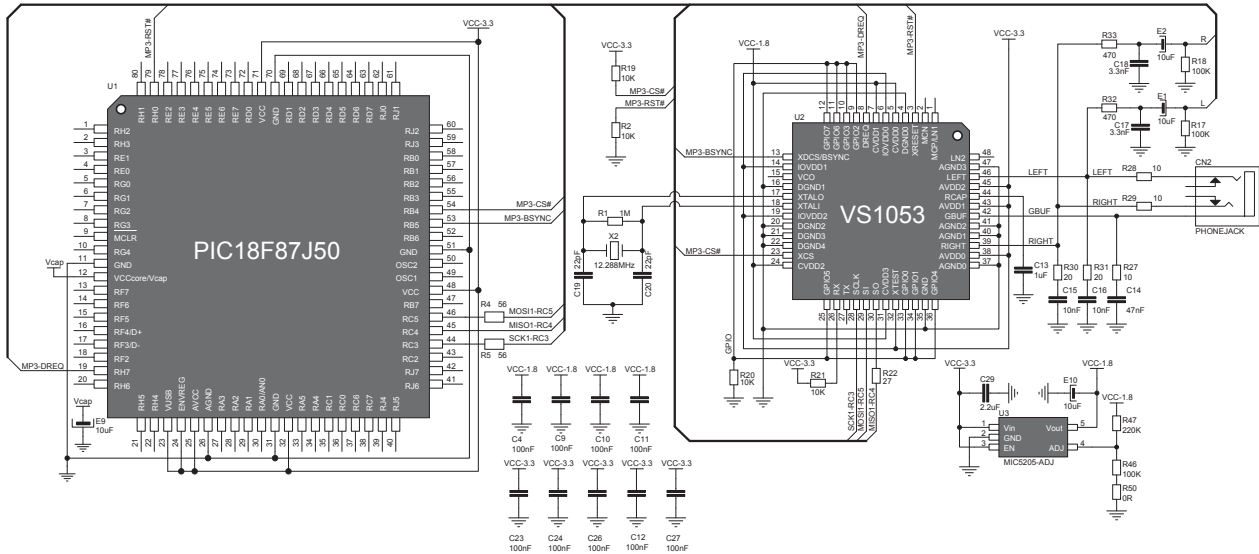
VCC-3.3
MP3-RST#
U1
80 79 78 77 76 75 74 73 72 71 70 69 68 67 66 65 64 63 62 61
RH1 RH0 RE2 RE3 RE4 RE5 RE6 RE7 RD0 VCC GND RD1 RD2 RD3 RD4 RD5 RD6 RD7 RJ0 RJ1
1 RH2
2 RH3
3 RE1
4 RE0
5 RG0
6 RG1
7 RG2
8 RG3
9 MCLR
10 RG4
11 GND
12 VCCcore/Vcap
13 RF7
14 RF6
15 RF5
16 RF4/D+
17 RF3/D-
18 RF2
19 RH7
20 RH6
Vcap
MP3-DREQ
PIC18F87J50
RJ2 60
RJ3 59
RB0 58
RB1 57
RB2 56
RB3 55
RB4 54
RB5 53
RB6 52
RB7 51
GND 50
OSC2 49
OSC1 48
VCC 47
RB7 46
RC5 45
RC4 44
RC3 43
RC2 42
RJ7 41
RJ6
MP3-CS#
MP3-BSYNC
R4 56
MOSI1-RC5
MISO1-RC4
SCK1-RC3
R5 56
RH5 RH4 VUSB ENVREG AVCC AGND RA3 RA2 RA1 RA0/AN0 GND VCC RA5 RA4 RC1 RC0 RC6 RC7 RJ4 RJ5
21 22 23 24 25 26 27 28 29 30 31 32 33 34 35 36 37 38 39 40
Vcap
E9 10uF
VCC-3.3
R19 10K
MP3-CS#
MP3-RST#
R2 10K
MP3-BSYNC
R1 1M
X2 12.288MHz
C19 22pF
C20 22pF
MP3-CS#
VCC-1.8
MP3-DREQ
MP3-RST#
VCC-3.3
U2
12 11 10 9 8 7 6 5 4 3 2 1
GPIO7 GPIO6 GPIO3 GPIO2 DREQ CVDD1 IOVDD0 CVDD0 DGND0 XRESET MICN MICP/LN1
13 XDCS/BSYNC
14 IOVDD1
15 VCO
16 DGND1
17 XTALO
18 XTALI
19 IOVDD2
20 DGND2
21 DGND3
22 DGND4
23 XCS
24 CVDD2
VS1053
LN2 48
AGND3 47
LEFT 46
AVDD2 45
RCAP 44
AVDD1 43
GBUF 42
AGND2 41
AGND1 40
RIGHT 39
AVDD0 38
AGND0 37
GPIO5 RX TX SCLK SI SO CVDD3 XTEST GPIO0 GPIO1 GND GPIO4
25 26 27 28 29 30 31 32 33 34 35 36
C13 1uF
GPIO
R20 10K
VCC-3.3
R21 10K
R22 27
SCK1-RC3
MOSI1-RC5
MISO1-RC4
R33 470
C18 3.3nF
E2 10uF
R18 100K
R
R32 470
C17 3.3nF
E1 10uF
R17 100K
L
LEFT
R28 10
CN2
GBUF
RIGHT
R29 10
PHONEJACK
RIGHT
R30 20
R31 20
R27 10
C15 10nF
C16 10nF
C14 47nF
VCC-1.8 VCC-1.8 VCC-1.8 VCC-1.8
C4 100nF
C9 100nF
C10 100nF
C11 100nF
VCC-3.3 VCC-3.3 VCC-3.3 VCC-3.3 VCC-3.3
C23 100nF
C24 100nF
C26 100nF
C12 100nF
C27 100nF
VCC-3.3
C29 2.2uF
E10 10uF
VCC-1.8
U3
1 Vin
2 GND
3 EN
Vout 5
ADJ 4
MIC5205-ADJ
VCC-1.8
R47 220K
R46 100K
R50 0R